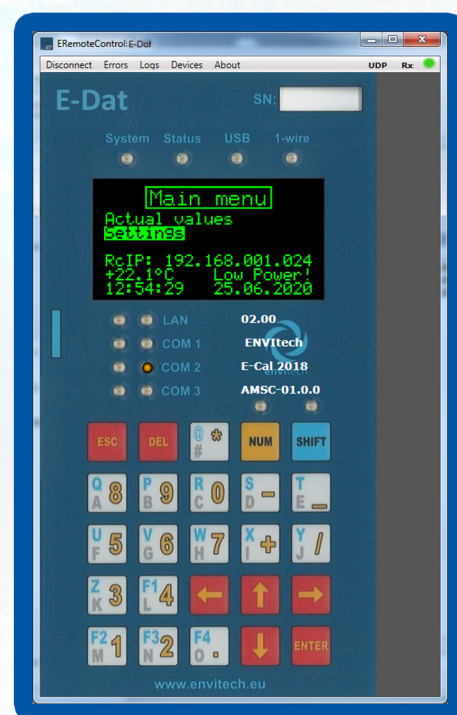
ERemoteControl E-Dat

Disconnect Errors Logs Devices About UDP Rx

E-Dat SN:

System Status USB 1-wire

Main menu
Actual values
Settings

RcIP: 192.168.001.024
+22.1°C Low Power!
12:54:29 25.06.2020

LAN
COM 1
COM 2
COM 3

02.00
ENVItech
E-Cal 2018
AMSC-01.0.0

ESC DEL @ * # NUM SHIFT

Q 8 A P 9 B R 0 C S − D T _ E

U 5 F V 6 G W 7 H X + I Y / J

Z 3 K F1 4 L ← ↑ →

F2 1 M F3 2 N F4 . O ↓ ENTER

www.envitech.eu